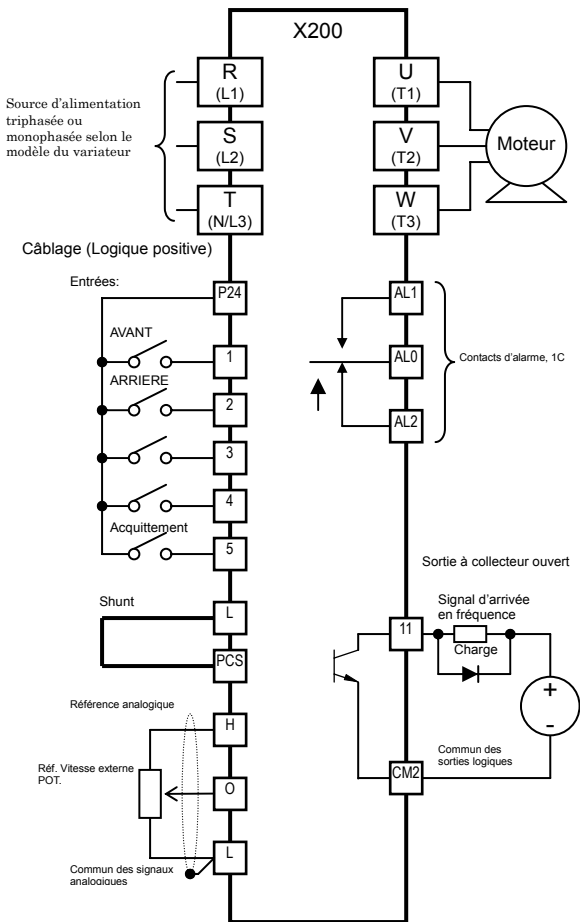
X200

Source d'alimentation triphasée ou monophasée selon le modèle du variateur

R
(L1)

S
(L2)

T
(N/L3)

U
(T1)

V
(T2)

W
(T3)

Moteur

Câblage (Logique positive)

Entrées:

P24

AVANT

1

ARRIERE

2

3

4

Acquittement

5

AL1

AL0

AL2

Contacts d'alarme, 1C

Sortie à collecteur ouvert

Shunt

L

PCS

Signal d'arrivée en fréquence

11

Charge

+

-

Référence analogique

H

Réf. Vitesse externe POT.

O

Commun des sorties logiques

CM2

L

Commun des signaux analogiques